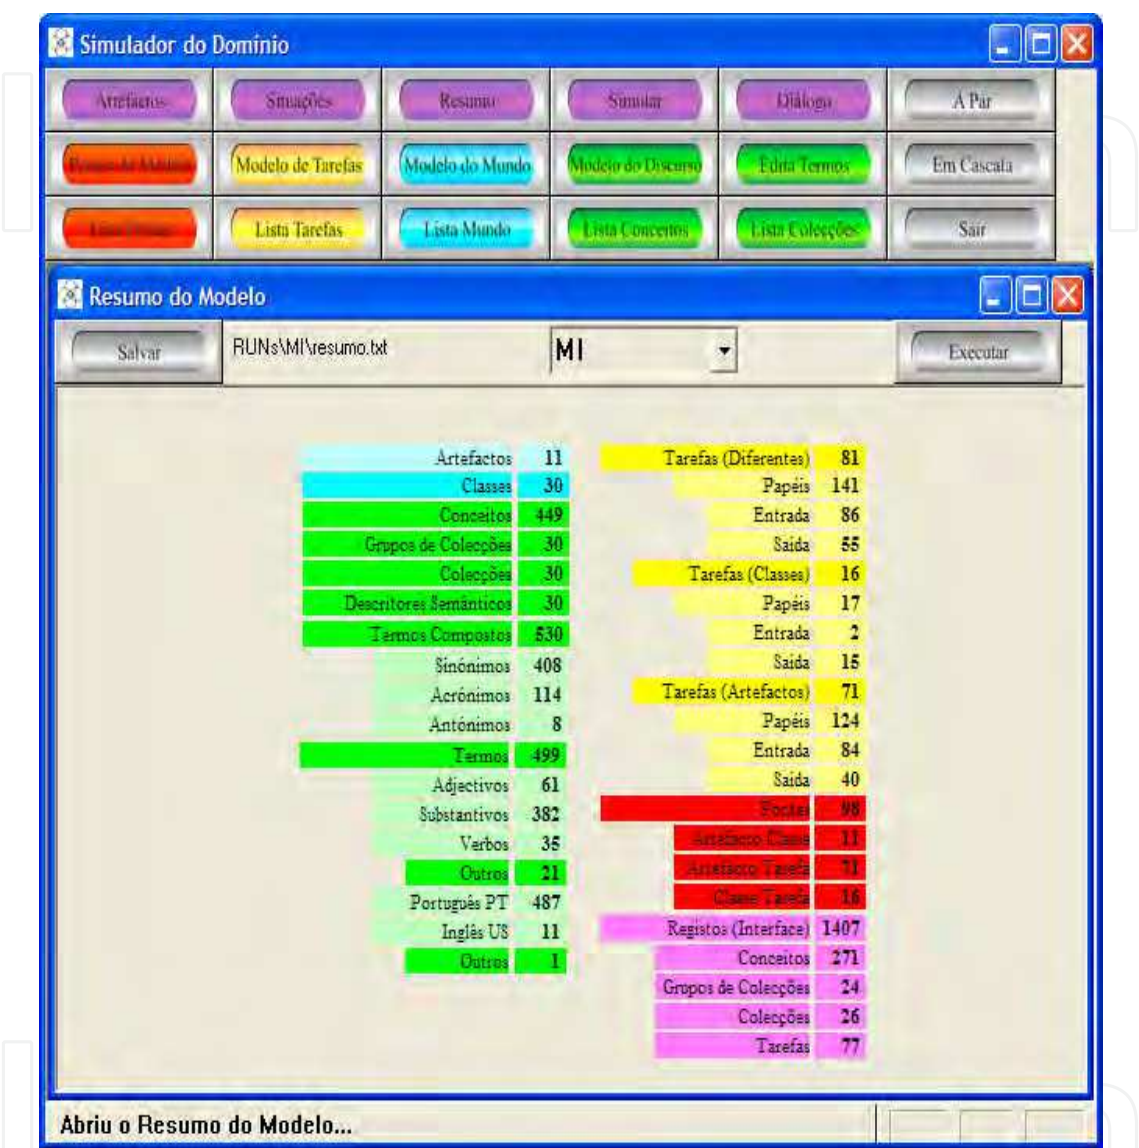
Simulador do Domínio

Artefactos | Situações | Resumo | Simular | Diálogo | A Par

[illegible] | Modelo de Tarefas | Modelo do Mundo | Modelo do Discurso | Edita Termos | Em Cascata

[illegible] | Lista Tarefas | Lista Mundo | Lista Conceitos | Lista Colecções | Sair

Resumo do Modelo

Salvar | RUNs\MI\resumo.txt | MI | Executar

| | |
|---|---|
| Artefactos | 11 |
| Classes | 30 |
| Conceitos | 449 |
| Grupos de Colecções | 30 |
| Colecções | 30 |
| Descritores Semânticos | 30 |
| Termos Compostos | 530 |
| Sinónimos | 408 |
| Acrónimos | 114 |
| Antónimos | 8 |
| Termos | 499 |
| Adjectivos | 61 |
| Substantivos | 382 |
| Verbos | 35 |
| Outros | 21 |
| Português PT | 487 |
| Inglês US | 11 |
| Outros | 1 |

| | |
|---|---|
| Tarefas (Diferentes) | 81 |
| Papéis | 141 |
| Entrada | 86 |
| Saída | 55 |
| Tarefas (Classes) | 16 |
| Papéis | 17 |
| Entrada | 2 |
| Saída | 15 |
| Tarefas (Artefactos) | 71 |
| Papéis | 124 |
| Entrada | 84 |
| Saída | 40 |
| Focos | 98 |
| Artefacto Classe | 11 |
| Artefacto Tarefa | 71 |
| Classe Tarefa | 16 |
| Registos (Interface) | 1407 |
| Conceitos | 271 |
| Grupos de Colecções | 24 |
| Colecções | 26 |
| Tarefas | 77 |

Abriu o Resumo do Modelo...